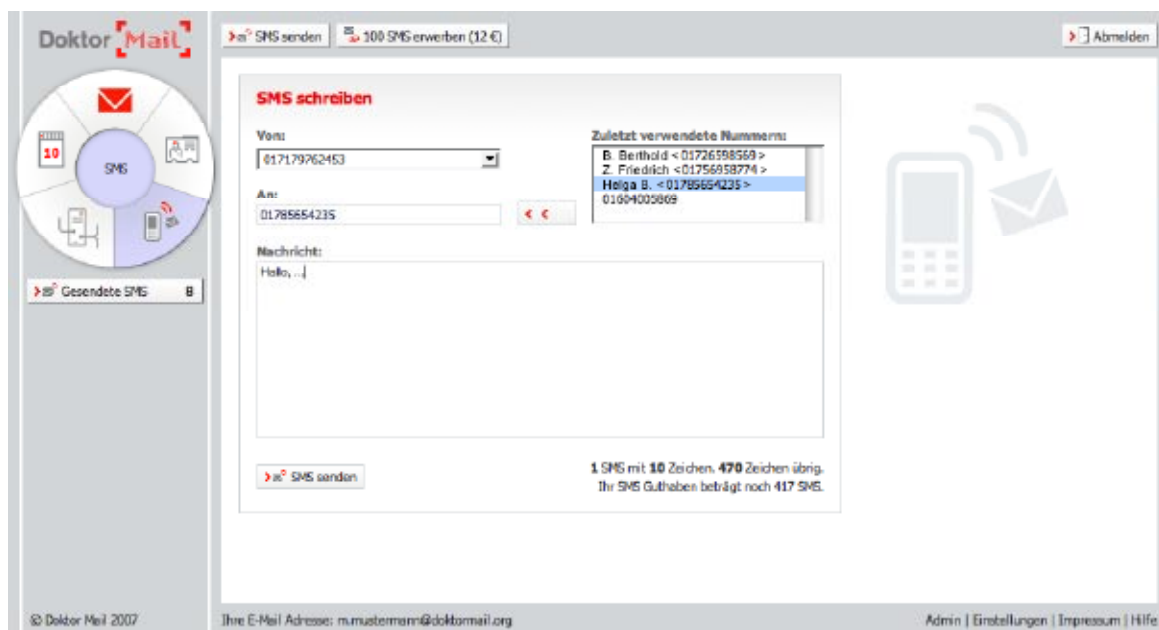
Doktor Mail

SMS senden | 100 SMS erwerben (12 €)

Abmelden

10

SMS

Gesendete SMS 8

SMS schreiben

Von:
017179762453

Zuletzt verwendete Nummern:
B. Berthold <01726598569>
Z. Friedrich <01756958774>
Helga B. <01785654235>
01604005869

An:
01785654235

< <

Nachricht:
Hallo, ...

SMS senden

1 SMS mit 10 Zeichen. 470 Zeichen übrig.
Ihr SMS Guthaben beträgt noch 417 SMS.

© Doktor Mail 2007

Ihre E-Mail Adresse: m.mustermann@doktormail.org

Admin | Einstellungen | Impressum | Hilfe